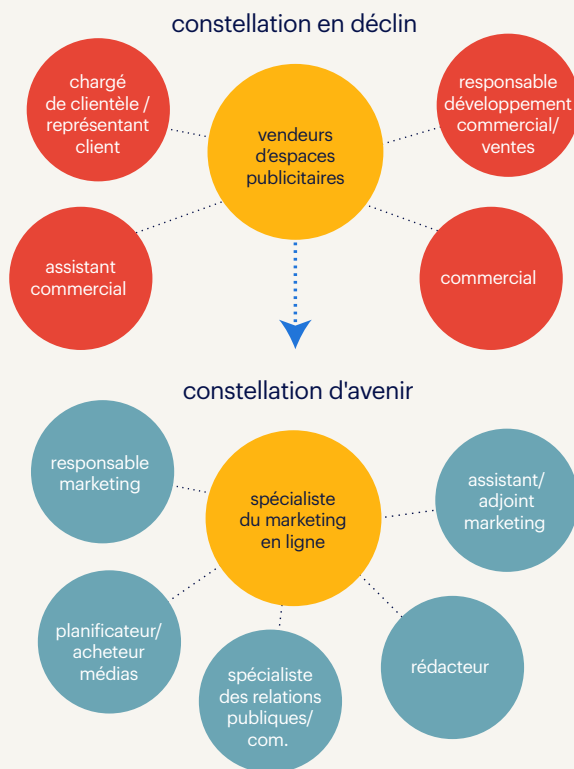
constellation en déclin

chargé de clientèle / représentant client

vendeurs d'espaces publicitaires

responsable développement commercial/ ventes

assistant commercial

commercial

constellation d'avenir

responsable marketing

spécialiste du marketing en ligne

assistant/ adjoint marketing

planificateur/ acheteur médias

spécialiste des relations publiques/ com.

rédacteur